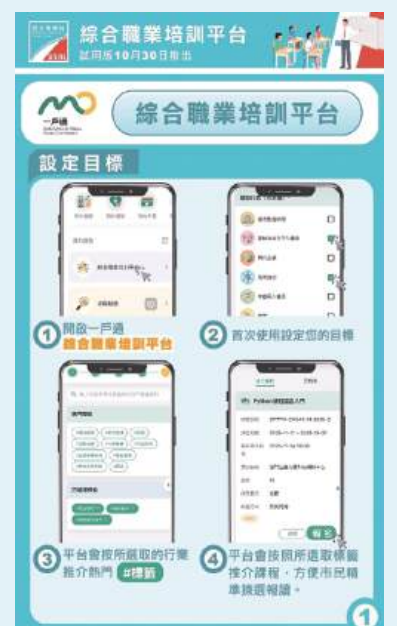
綜合職業培訓平台
試用版10月30日推出

一戶通

綜合職業培訓平台

設定目標

① 開啟一戶通
綜合職業培訓平台

② 首次使用設定您的目標

③ 平台會按所選取的行業推介熱門 #標籤

④ 平台會按照所選取標籤推介課程，方便市民精準挑選報讀。

①